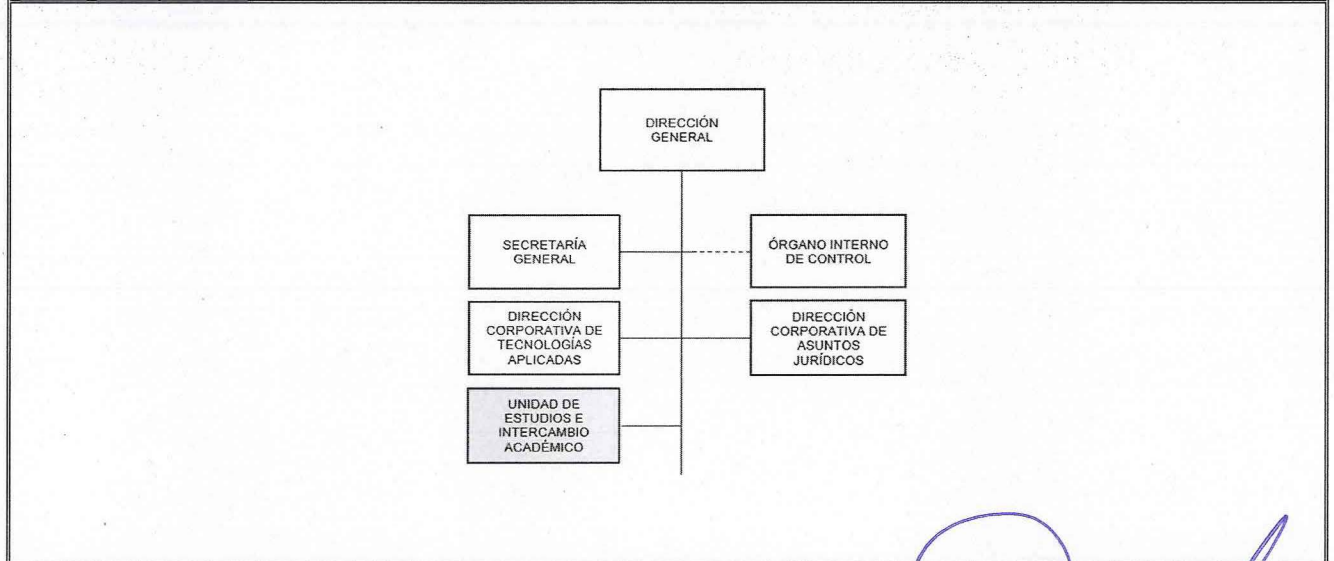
DIRECCIÓN GENERAL

SECRETARÍA GENERAL

ÓRGANO INTERNO DE CONTROL

DIRECCIÓN CORPORATIVA DE TECNOLOGÍAS APLICADAS

DIRECCIÓN CORPORATIVA DE ASUNTOS JURÍDICOS

UNIDAD DE ESTUDIOS E INTERCAMBIO ACADÉMICO